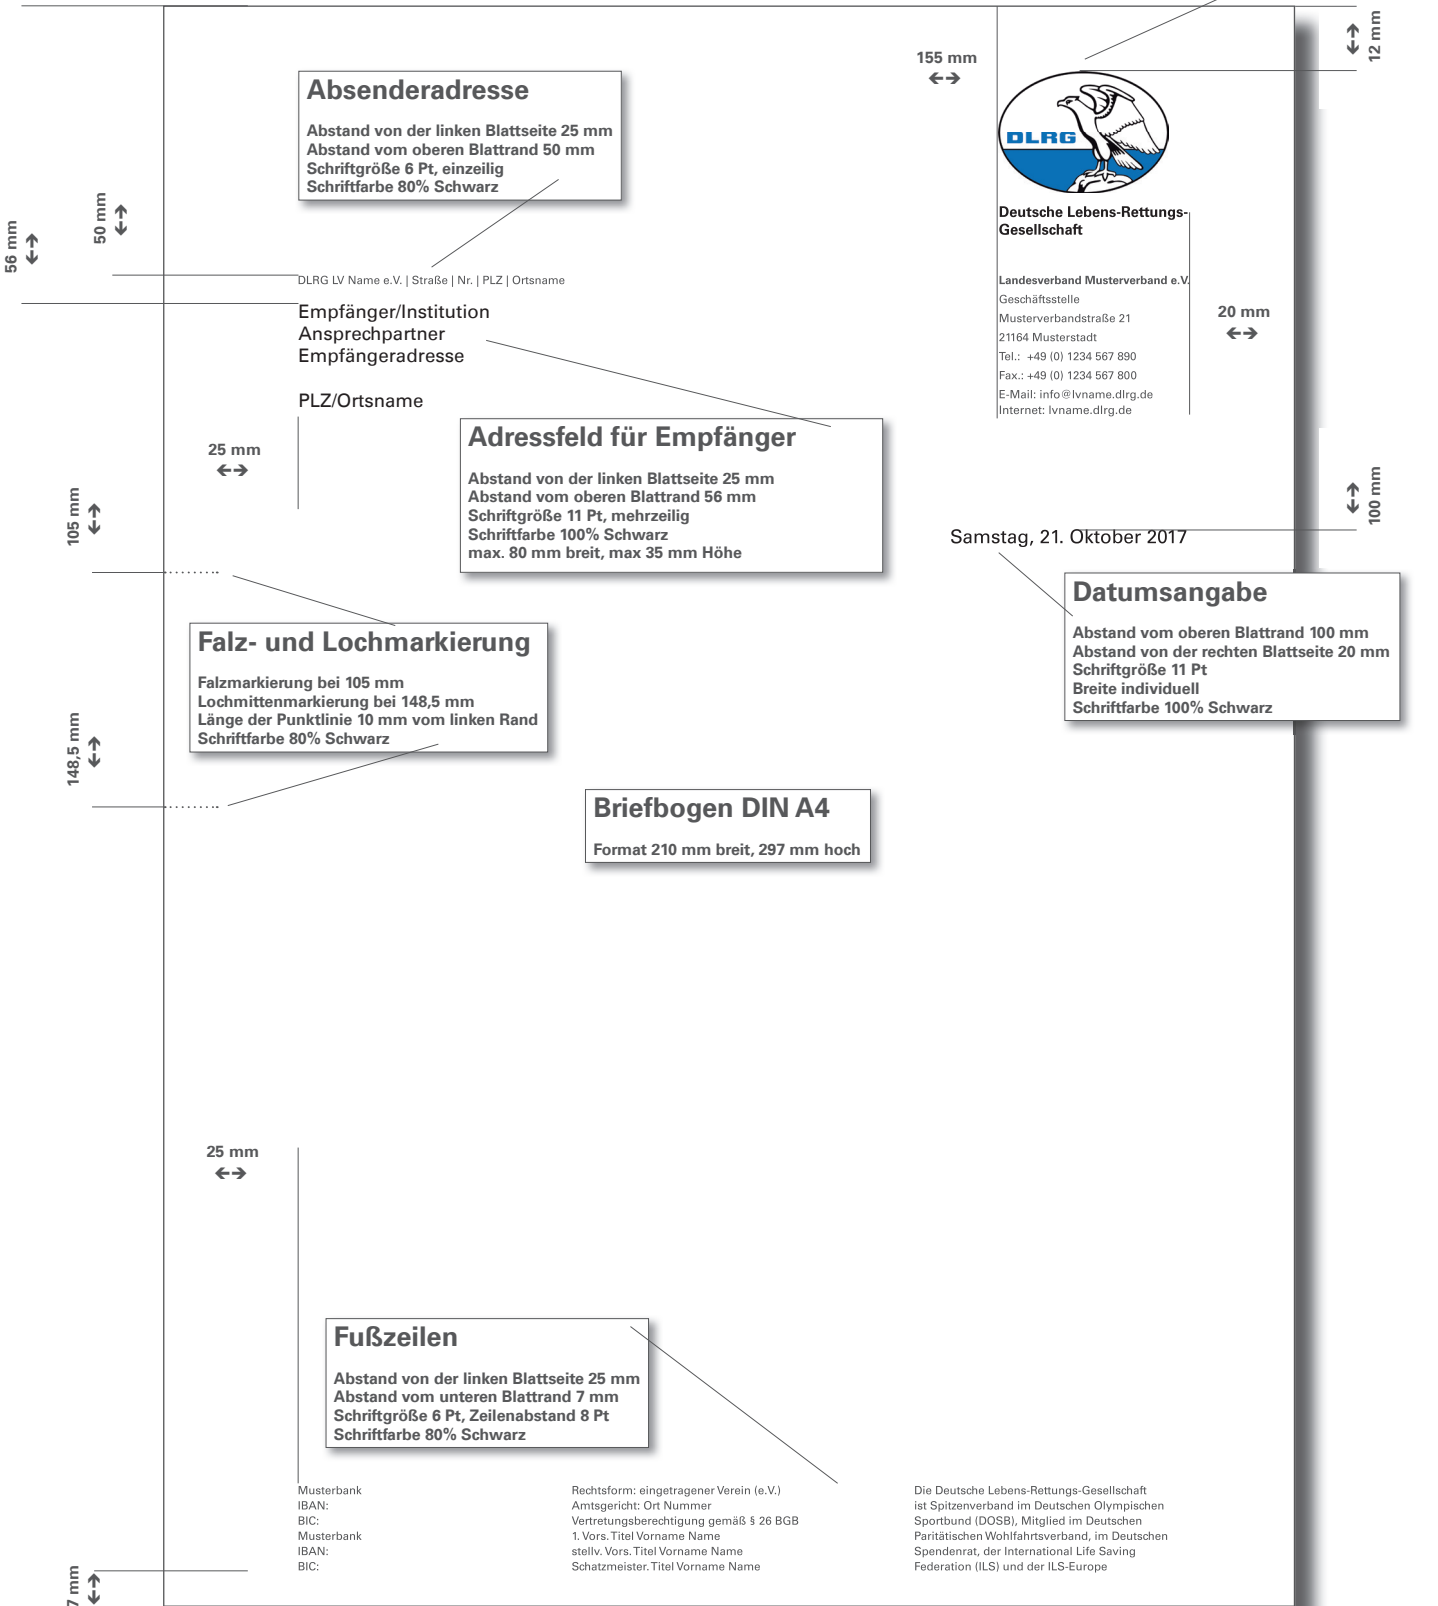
155 mm

12 mm

Absenderadresse

Abstand von der linken Blattseite 25 mm
Abstand vom oberen Blattrand 50 mm
Schriftgröße 6 Pt, einzeilig
Schriftfarbe 80% Schwarz

DLRG

Deutsche Lebens-Rettungs-Gesellschaft

56 mm

50 mm

DLRG LV Name e.V. | Straße | Nr. | PLZ | Ortsname

Landesverband Musterverband e.V.
Geschäftsstelle
Musterverbandstraße 21
21164 Musterstadt
Tel.: +49 (0) 1234 567 890
Fax.: +49 (0) 1234 567 800
E-Mail: info@lvname.dlrg.de
Internet: lvname.dlrg.de

20 mm

Empfänger/Institution
Ansprechpartner
Empfängeradresse

PLZ/Ortsname

25 mm

Adressfeld für Empfänger

Abstand von der linken Blattseite 25 mm
Abstand vom oberen Blattrand 56 mm
Schriftgröße 11 Pt, mehrzeilig
Schriftfarbe 100% Schwarz
max. 80 mm breit, max 35 mm Höhe

105 mm

100 mm

Samstag, 21. Oktober 2017

Datumsangabe

Abstand vom oberen Blattrand 100 mm
Abstand von der rechten Blattseite 20 mm
Schriftgröße 11 Pt
Breite individuell
Schriftfarbe 100% Schwarz

Falz- und Lochmarkierung

Falzmarkierung bei 105 mm
Lochmittenmarkierung bei 148,5 mm
Länge der Punktlinie 10 mm vom linken Rand
Schriftfarbe 80% Schwarz

148,5 mm

Briefbogen DIN A4

Format 210 mm breit, 297 mm hoch

25 mm

Fußzeilen

Abstand von der linken Blattseite 25 mm
Abstand vom unteren Blattrand 7 mm
Schriftgröße 6 Pt, Zeilenabstand 8 Pt
Schriftfarbe 80% Schwarz

Musterbank
IBAN:
BIC:
Musterbank
IBAN:
BIC:

Rechtsform: eingetragener Verein (e.V.)
Amtsgericht: Ort Nummer
Vertretungsberechtigung gemäß § 26 BGB
1. Vors. Titel Vorname Name
stellv. Vors. Titel Vorname Name
Schatzmeister. Titel Vorname Name

Die Deutsche Lebens-Rettungs-Gesellschaft
ist Spitzenverband im Deutschen Olympischen
Sportbund (DOSB), Mitglied im Deutschen
Paritätischen Wohlfahrtsverband, im Deutschen
Spendenrat, der International Life Saving
Federation (ILS) und der ILS-Europe

7 mm